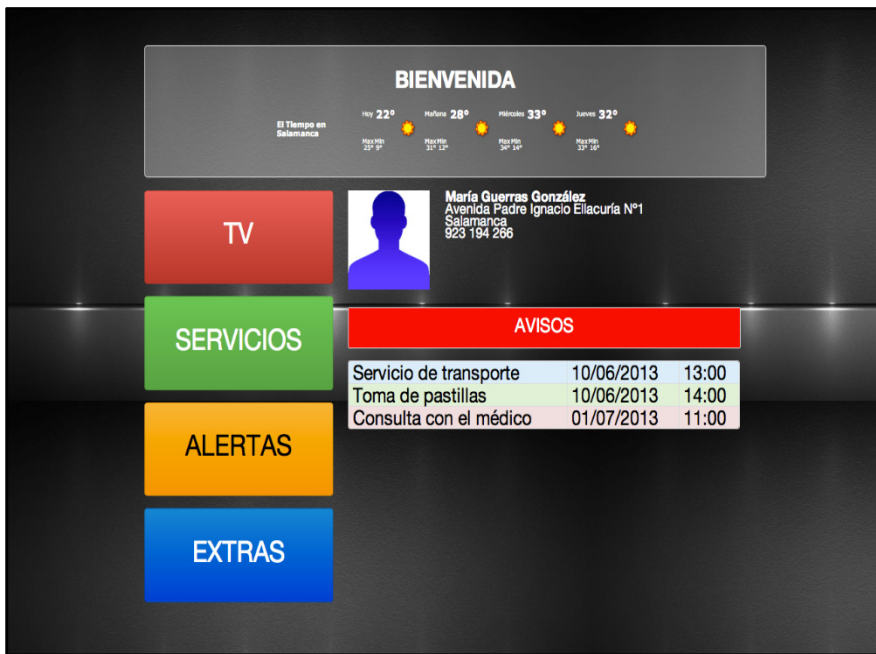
BIENVENIDA

El Tiempo en Salamanca

Hoy 22°
Max Min
25° 9°

Mañana 28°
Max Min
31° 12°

Miércoles 33°
Max Min
34° 14°

Jueves 32°
Max Min
33° 16°

TV

SERVICIOS

ALERTAS

EXTRAS

María Guerras González
Avenida Padre Ignacio Ellacuría Nº1
Salamanca
923 194 266

AVISOS

| Servicio de transporte | 10/06/2013 | 13:00 |
|---|---|---|
| Toma de pastillas | 10/06/2013 | 14:00 |
| Consulta con el médico | 01/07/2013 | 11:00 |